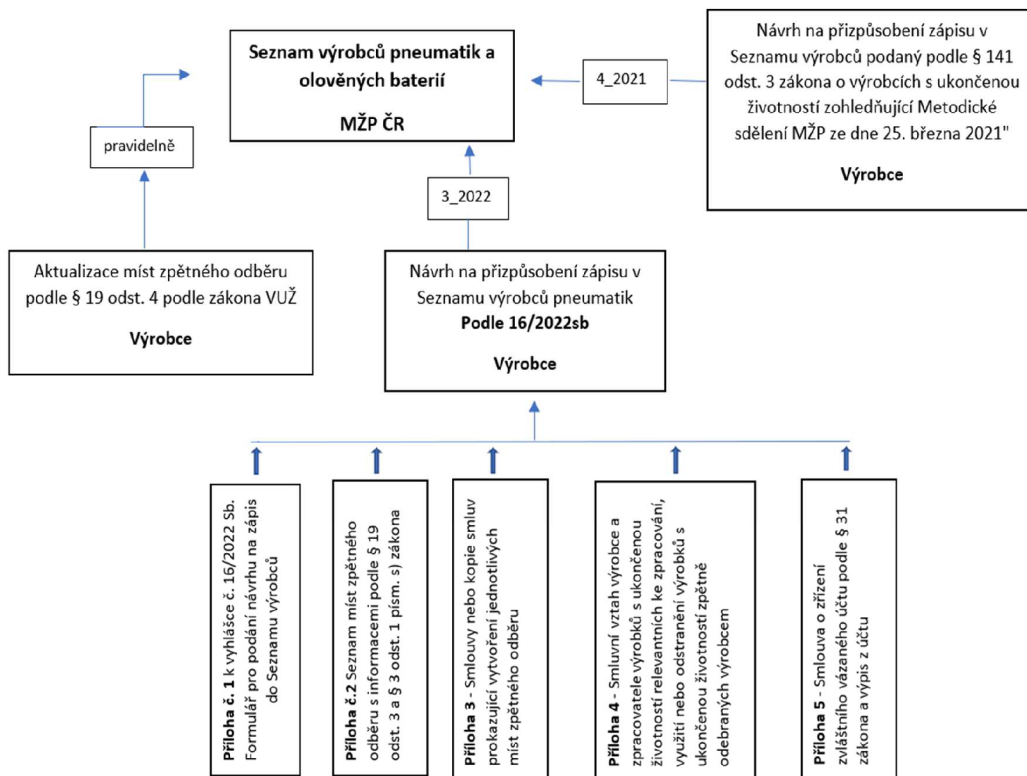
Seznam výrobců pneumatik a olověných baterií

MŽP ČR

pravidelně

4_2021

Návrh na přizpůsobení zápisu v Seznamu výrobců podaný podle § 141 odst. 3 zákona o výrobcích s ukončenou životností zohledňující Metodické sdělení MŽP ze dne 25. března 2021"

Výrobce

3_2022

Aktualizace míst zpětného odběru podle § 19 odst. 4 podle zákona VUŽ

Výrobce

Návrh na přizpůsobení zápisu v Seznamu výrobců pneumatik
Podle 16/2022sb

Výrobce

Příloha č. 1 k vyhlášce č. 16/2022 Sb. Formulář pro podání návrhu na zápis do Seznamu výrobců

Příloha č. 2 Seznam míst zpětného odběru s informacemi podle § 19 odst. 3 a § 3 odst. 1 písm. s) zákona

Příloha 3 - Smlouvy nebo kopie smluv prokazující vytvoření jednotlivých míst zpětného odběru

Příloha 4 - Smluvní vztah výrobce a zpracovatele výrobků s ukončenou životností relevantních ke zpracování, využití nebo odstranění výrobků s ukončenou životností zpětně odebraných výrobcem

Příloha 5 - Smlouva o zřízení zvláštního vázaného účtu podle § 31 zákona a výpis z účtu